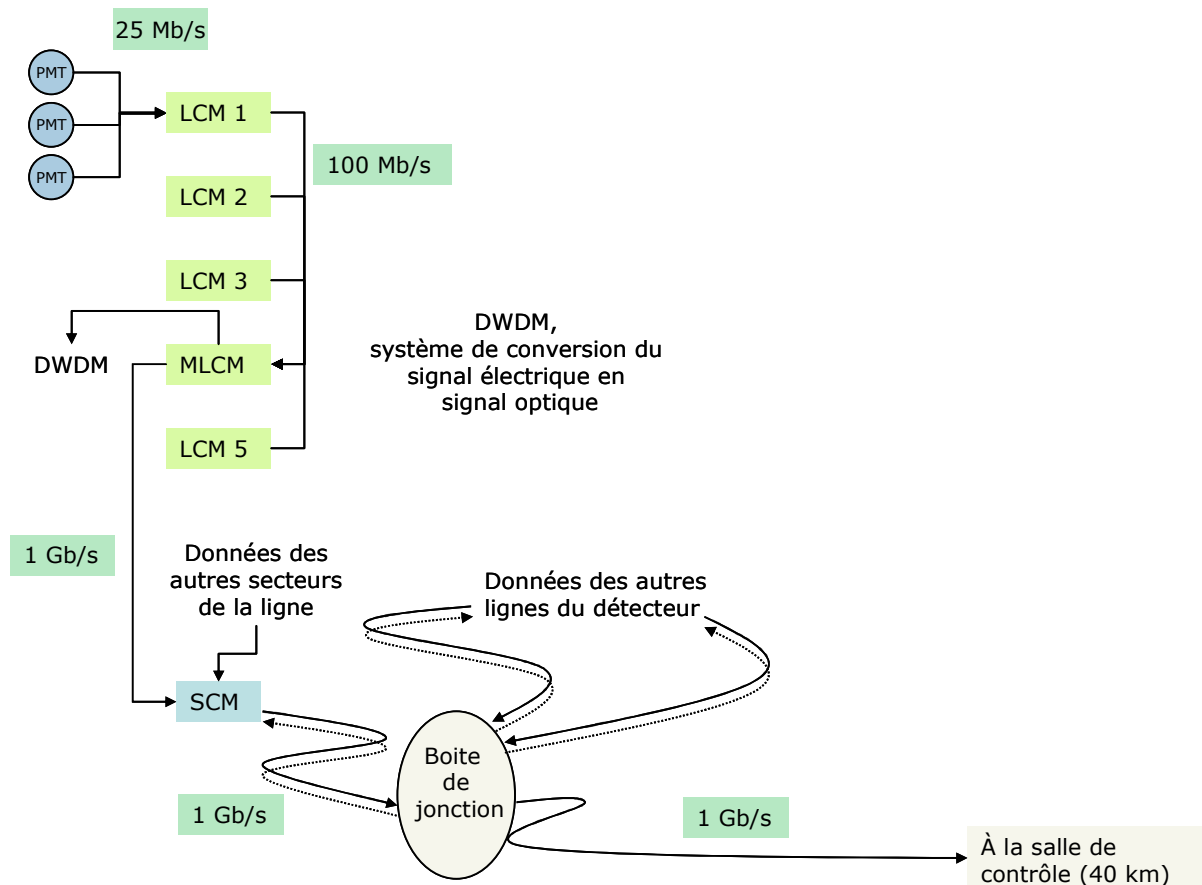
25 Mb/s

PMT

PMT

PMT

LCM 1

100 Mb/s

LCM 2

LCM 3

DWDM

MLCM

DWDM,
système de conversion du signal électrique en signal optique

LCM 5

1 Gb/s

Données des autres secteurs de la ligne

Données des autres lignes du détecteur

SCM

Boite de jonction

1 Gb/s

1 Gb/s

À la salle de contrôle (40 km)